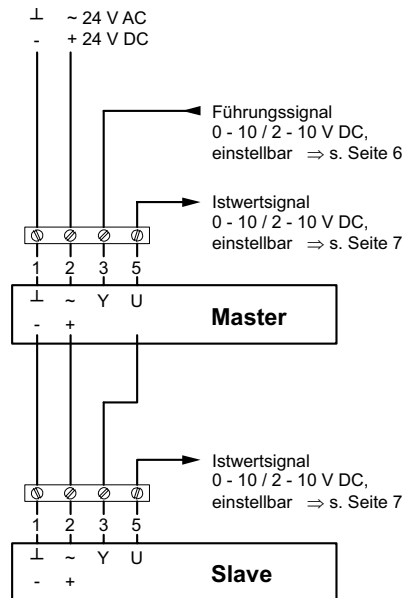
⊥ ~ 24 V AC
- + 24 V DC

Führungssignal
0 - 10 / 2 - 10 V DC,
einstellbar ⇒ s. Seite 6

Istwertsignal
0 - 10 / 2 - 10 V DC,
einstellbar ⇒ s. Seite 7

1 2 3 5
⊥ ~ Y U
- +
Master

Istwertsignal
0 - 10 / 2 - 10 V DC,
einstellbar ⇒ s. Seite 7

1 2 3 5
⊥ ~ Y U
- +
Slave